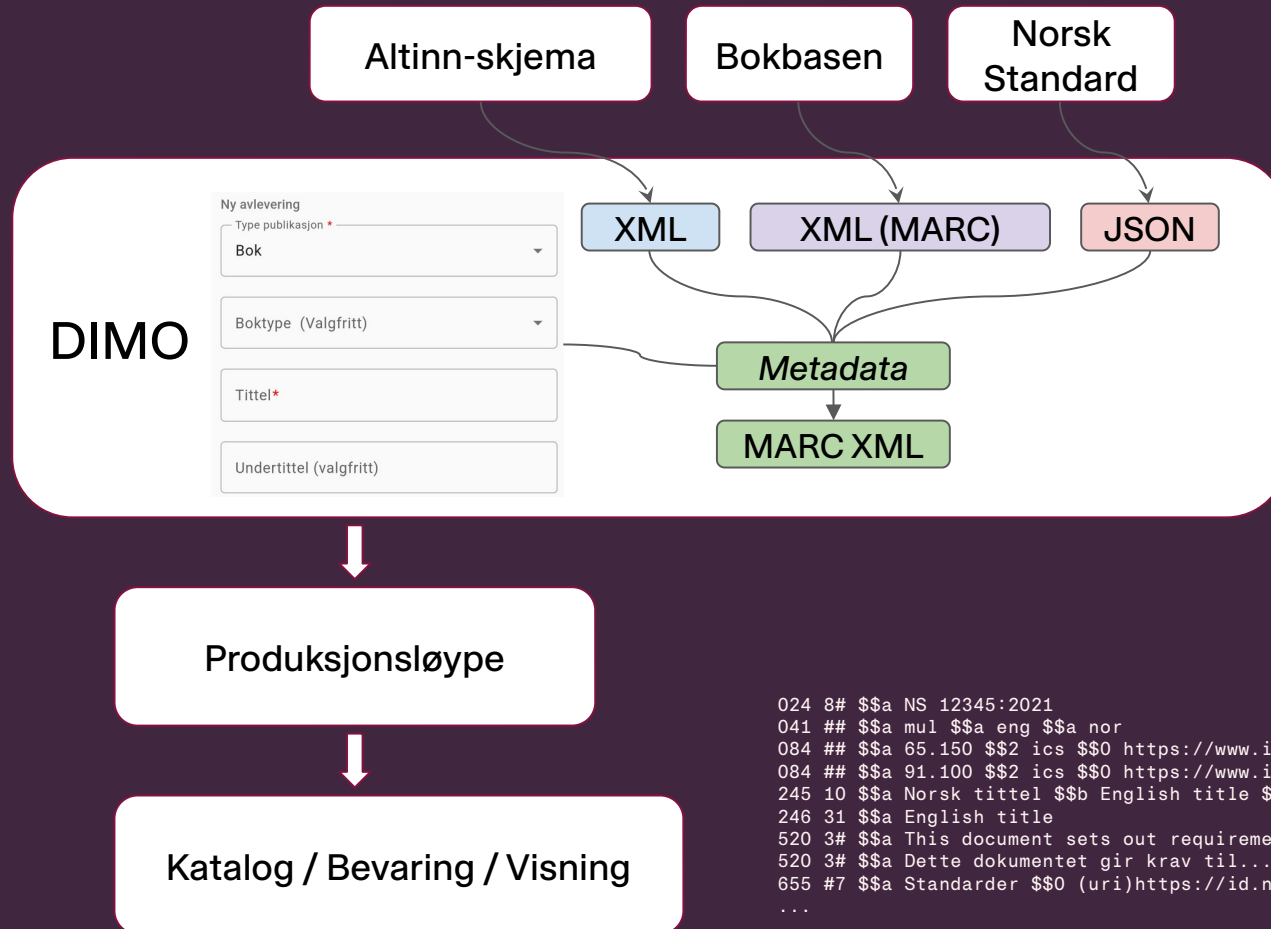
Altinn-skjema

Bokbasen

Norsk Standard

DIMO

Ny avlevering

Type publikasjon *

Bok

Boktype (Valgfritt)

Tittel*

Undertittel (valgfritt)

XML

XML (MARC)

JSON

Metadata

MARC XML

Produksjonsløype

Katalog / Bevaring / Visning

024 8# $$a NS 12345:2021
041 ## $$a mul $$a eng $$a nor
084 ## $$a 65.150 $$2 ics $$0 https://www.i
084 ## $$a 91.100 $$2 ics $$0 https://www.i
245 10 $$a Norsk tittel $$b English title $
246 31 $$a English title
520 3# $$a This document sets out requireme
520 3# $$a Dette dokumentet gir krav til...
655 #7 $$a Standarder $$0 (uri)https://id.n
...